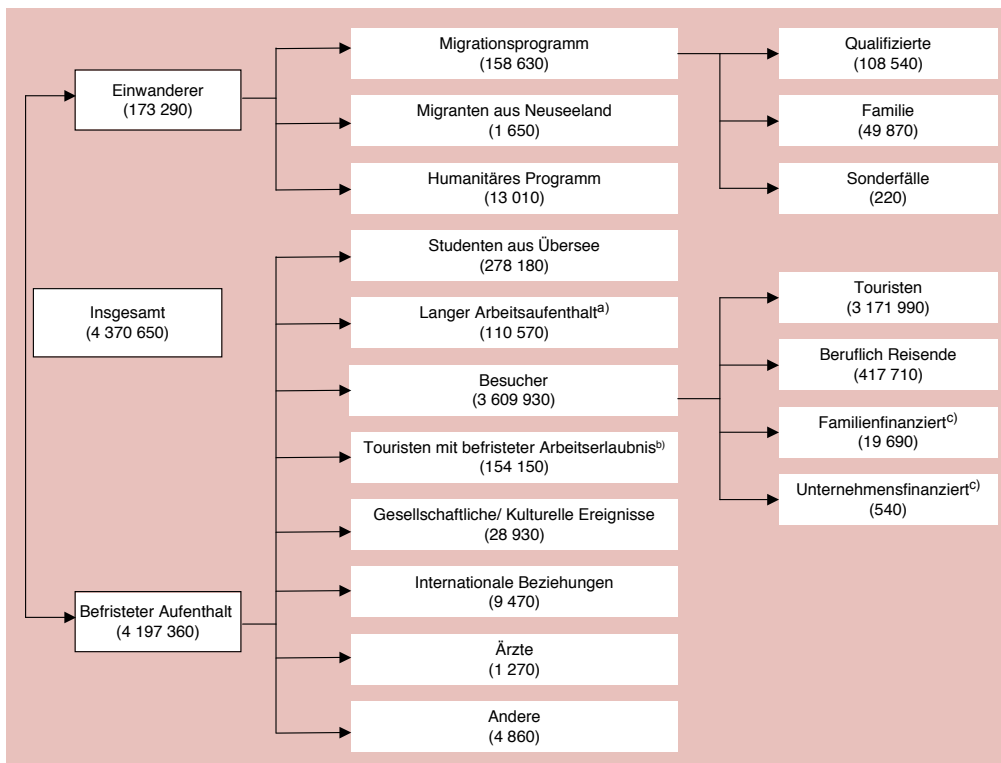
Einwanderer
(173 290)

Migrationsprogramm
(158 630)

Qualifizierte
(108 540)

Familie
(49 870)

Sonderfälle
(220)

Migranten aus Neuseeland
(1 650)

Humanitäres Programm
(13 010)

Insgesamt
(4 370 650)

Studenten aus Übersee
(278 180)

Langer Arbeitsaufenthalt$^{a)}$
(110 570)

Besucher
(3 609 930)

Touristen
(3 171 990)

Beruflich Reisende
(417 710)

Familienfinanziert$^{c)}$
(19 690)

Unternehmensfinanziert$^{c)}$
(540)

Touristen mit befristeter Arbeitserlaubnis$^{b)}$
(154 150)

Gesellschaftliche/ Kulturelle Ereignisse
(28 930)

Internationale Beziehungen
(9 470)

Befristeter Aufenthalt
(4 197 360)

Ärzte
(1 270)

Andere
(4 860)